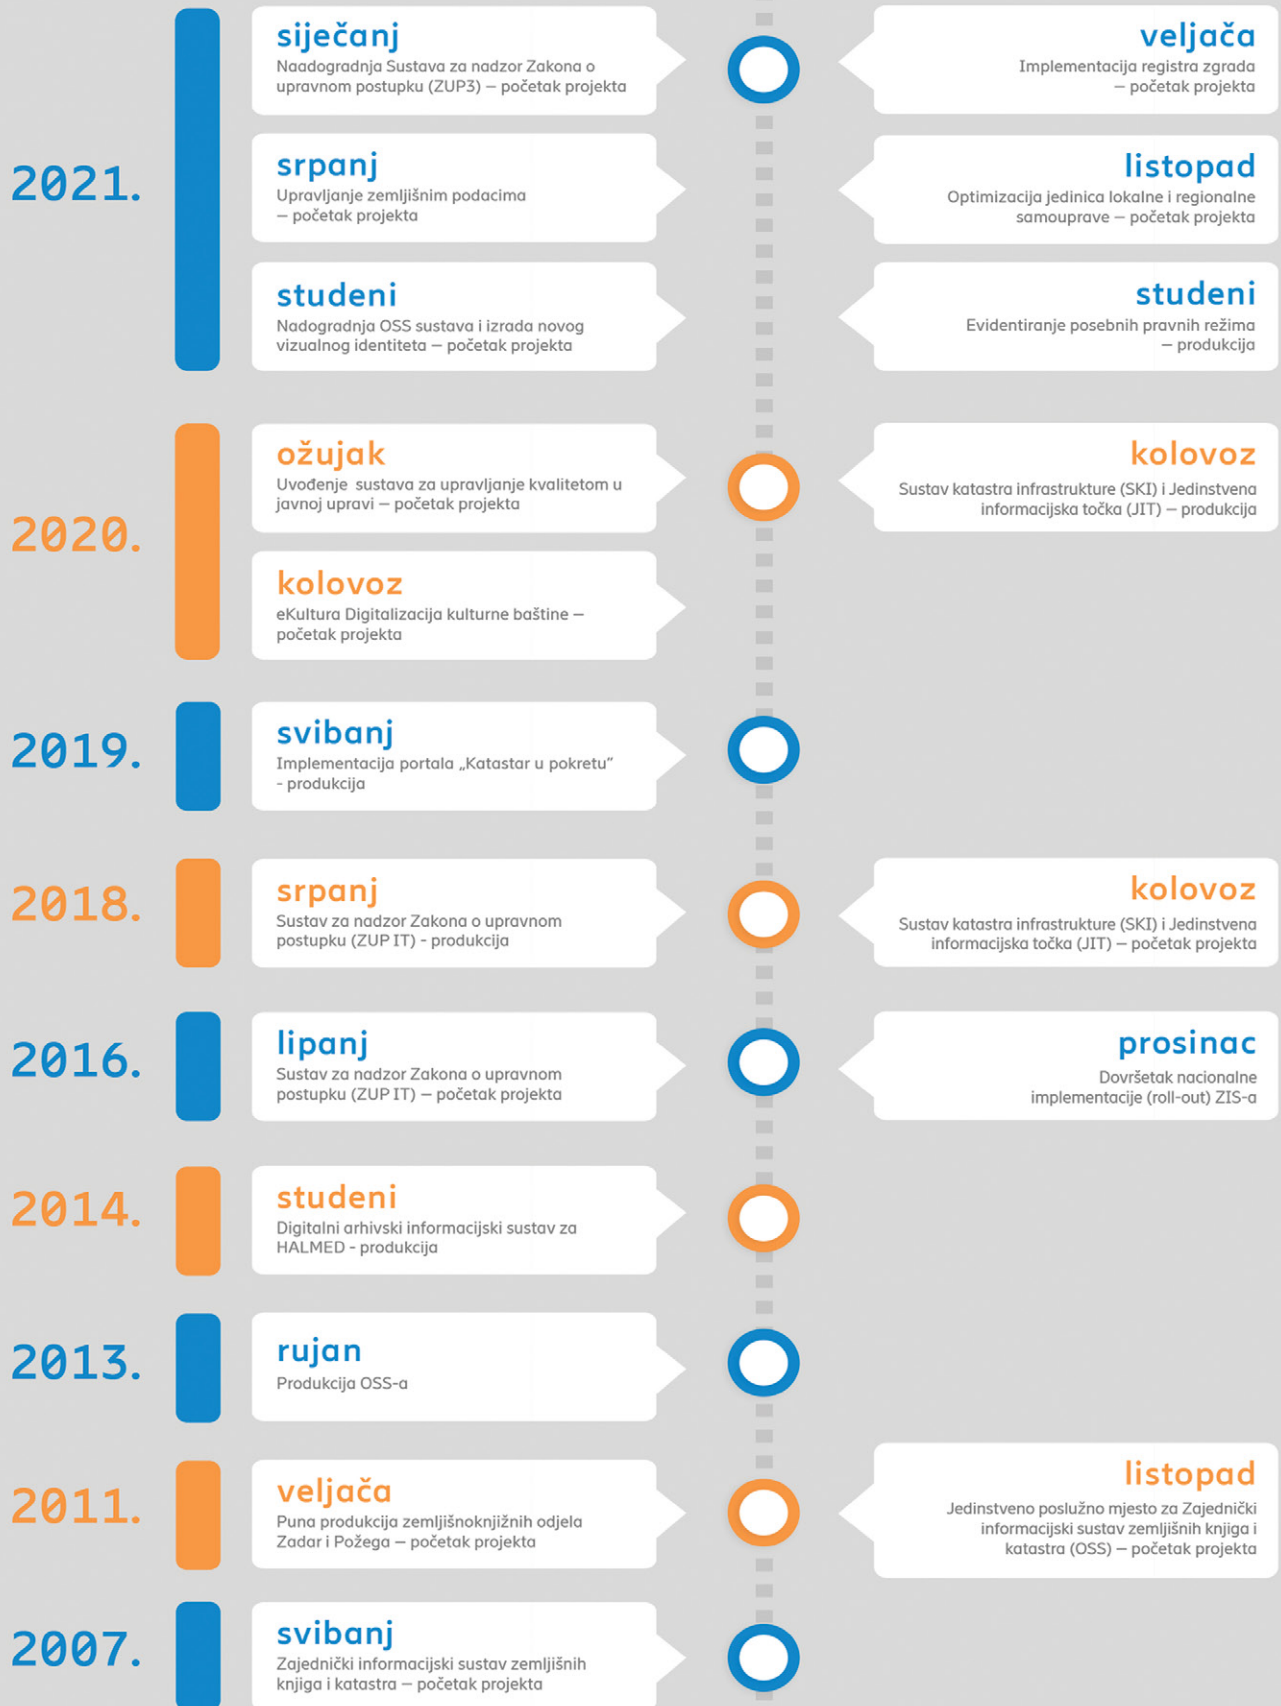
2021.

siječanj
Naadogradnja Sustava za nadzor Zakona o upravnom postupku (ZUP3) – početak projekta

veljača
Implementacija registra zgrada – početak projekta

srpanj
Upravljanje zemljišnim podacima – početak projekta

listopad
Optimizacija jedinica lokalne i regionalne samouprave – početak projekta

studeni
Nadogradnja OSS sustava i izrada novog vizualnog identiteta – početak projekta

studeni
Evidentiranje posebnih pravnih režima – produkcija

2020.

ožujak
Uvođenje sustava za upravljanje kvalitetom u javnoj upravi – početak projekta

kolovoz
Sustav katastra infrastrukture (SKI) i Jedinstvena informacijska točka (JIT) – produkcija

kolovoz
eKultura Digitalizacija kulturne baštine – početak projekta

2019.

svibanj
Implementacija portala „Katastar u pokretu" - produkcija

2018.

srpanj
Sustav za nadzor Zakona o upravnom postupku (ZUP IT) - produkcija

kolovoz
Sustav katastra infrastrukture (SKI) i Jedinstvena informacijska točka (JIT) – početak projekta

2016.

lipanj
Sustav za nadzor Zakona o upravnom postupku (ZUP IT) – početak projekta

prosinac
Dovršetak nacionalne implementacije (roll-out) ZIS-a

2014.

studeni
Digitalni arhivski informacijski sustav za HALMED - produkcija

2013.

rujan
Produkcija OSS-a

2011.

veljača
Puna produkcija zemljišnoknjižnih odjela Zadar i Požega – početak projekta

listopad
Jedinstveno poslužno mjesto za Zajednički informacijski sustav zemljišnih knjiga i katastra (OSS) – početak projekta

2007.

svibanj
Zajednički informacijski sustav zemljišnih knjiga i katastra – početak projekta